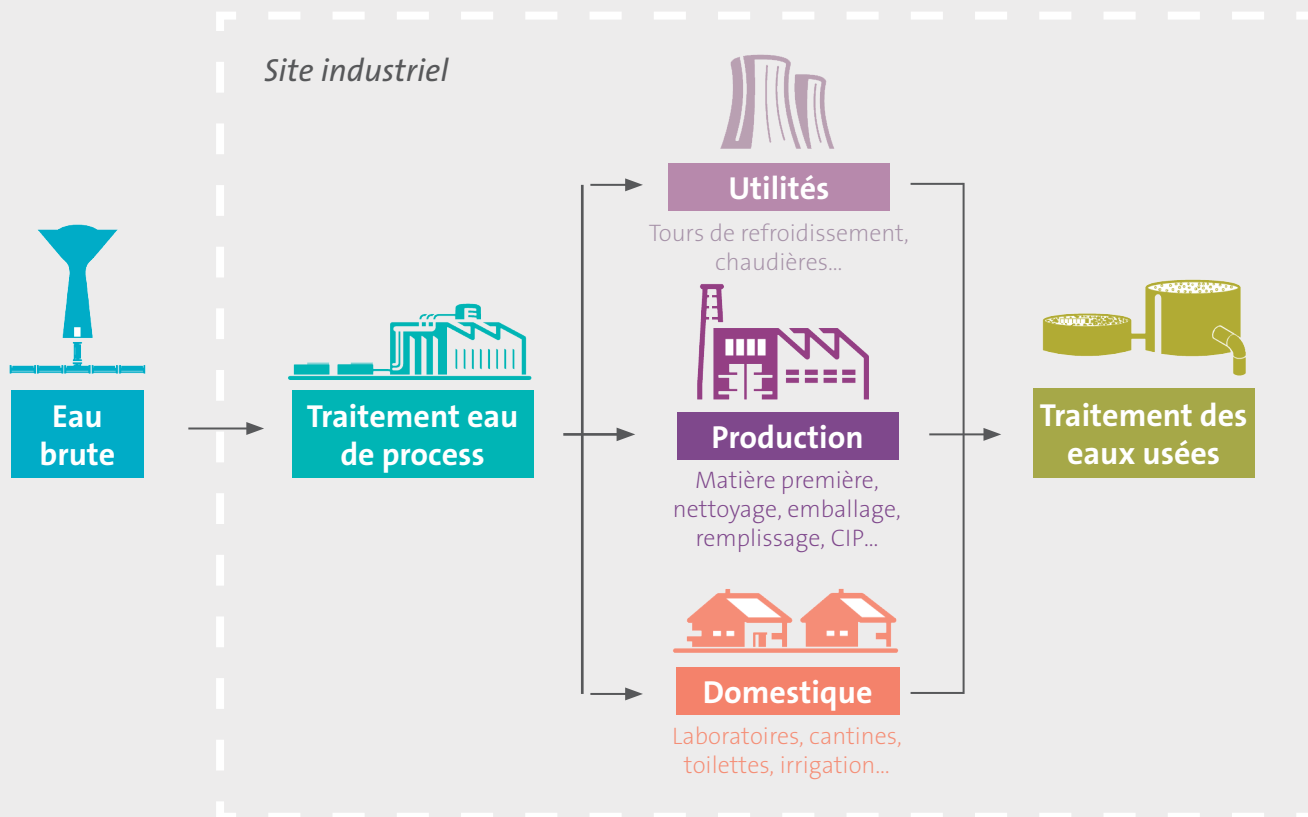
Site industriel

Eau brute

Traitement eau de process

Utilités

Tours de refroidissement, chaudières...

Production

Matière première, nettoyage, emballage, remplissage, CIP...

Domestique

Laboratoires, cantines, toilettes, irrigation...

Traitement des eaux usées